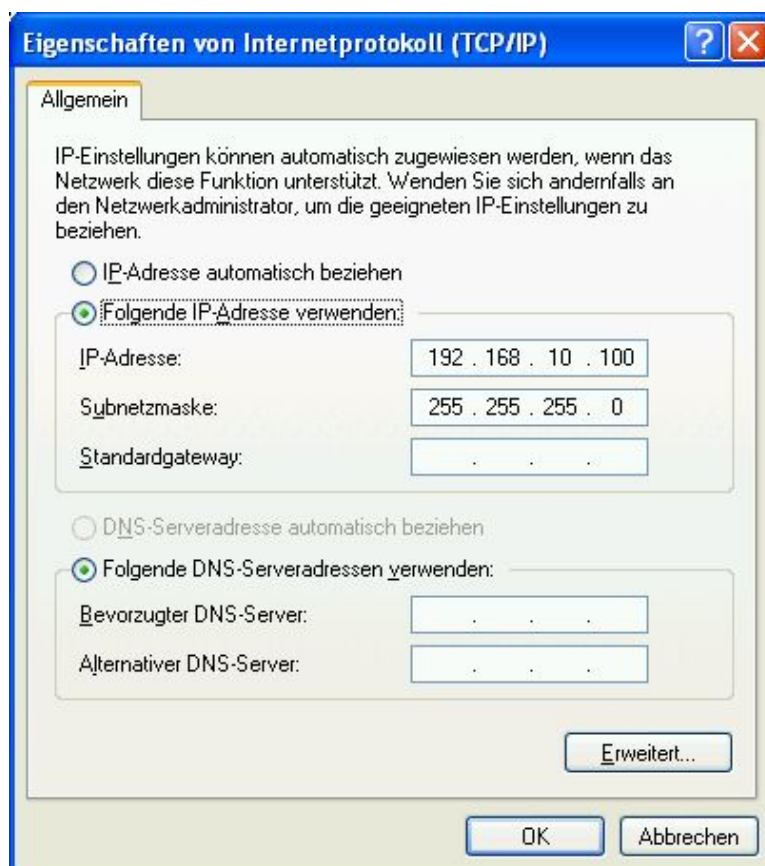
Eigenschaften von Internetprotokoll (TCP/IP)

?

Allgemein

IP-Einstellungen können automatisch zugewiesen werden, wenn das Netzwerk diese Funktion unterstützt. Wenden Sie sich andernfalls an den Netzwerkadministrator, um die geeigneten IP-Einstellungen zu beziehen.

IP-Adresse automatisch beziehen

Folgende IP-Adresse verwenden:

IP-Adresse: 192 . 168 . 10 . 100

Subnetzmaske: 255 . 255 . 255 . 0

Standardgateway: . . .

DNS-Serveradresse automatisch beziehen

Folgende DNS-Serveradressen verwenden:

Bevorzugter DNS-Server: . . .

Alternativer DNS-Server: . . .

Erweitert...

OK

Abbrechen